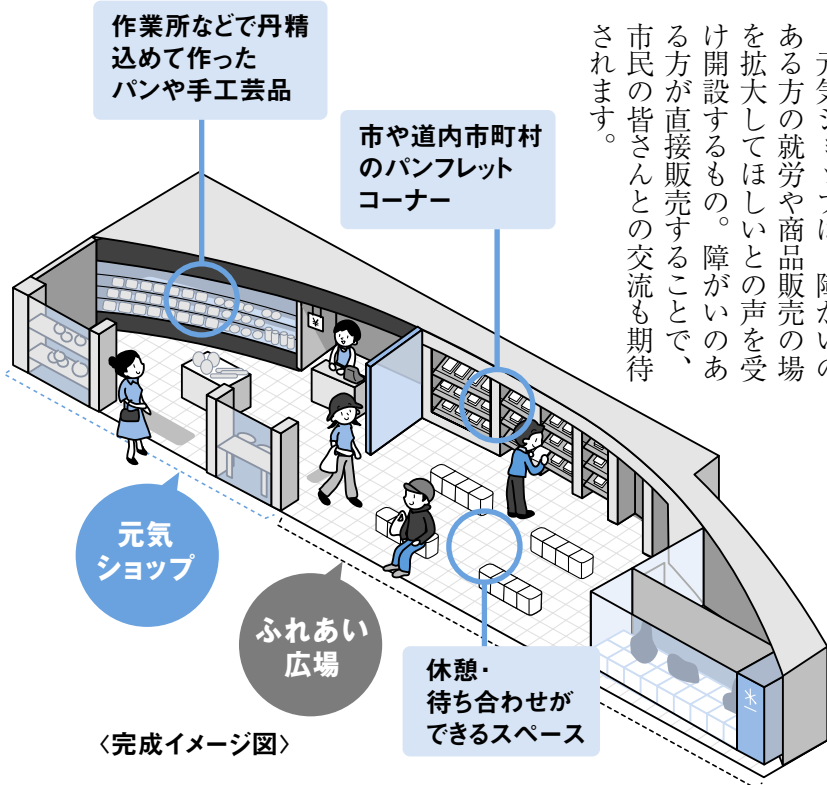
元気ショップは、障がいのある方の就労や商品販売の場を拡大してほしいとの声を受け開設するもの。障がいのある方が直接販売することで、市民の皆さんとの交流も期待されます。

作業所などで丹精込めて作ったパンや手工芸品

市や道内市町村のパンフレットコーナー

元気ショップ

ふれあい広場

休憩・待ち合わせができるスペース

〈完成イメージ図〉